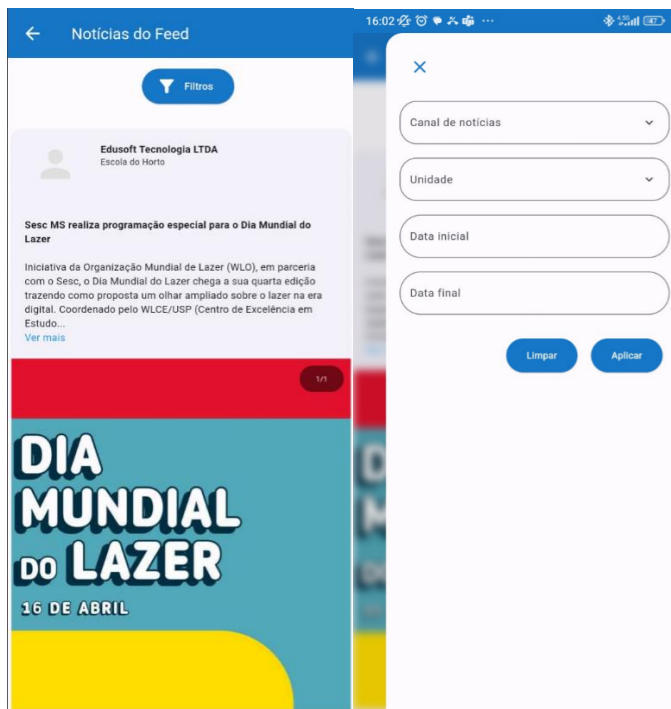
Notícias do Feed

Filtros

Edusoft Tecnologia LTDA
Escola do Horto

Sesc MS realiza programação especial para o Dia Mundial do Lazer

Iniciativa da Organização Mundial de Lazer (WLO), em parceria com o Sesc, o Dia Mundial do Lazer chega a sua quarta edição trazendo como proposta um olhar ampliado sobre o lazer na era digital. Coordenado pelo WLCE/USP (Centro de Excelência em Estudo...
Ver mais

1/1

DIA MUNDIAL DO LAZER
16 DE ABRIL

16:02

Canal de notícias

Unidade

Data inicial

Data final

Limpar

Aplicar